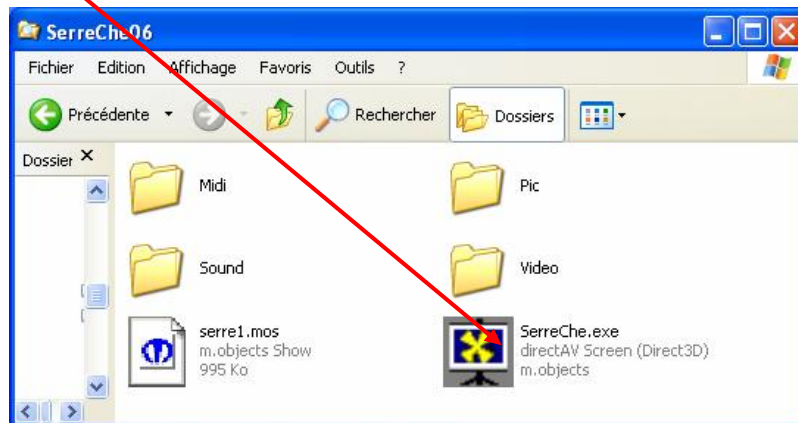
SerreChe06

Fichier Edition Affichage Favoris Outils ?

Précédente Rechercher Dossiers

Dossier ×

Midi

Pic

Sound

Video

serre1.mos
m.objects Show
995 Ko

SerreChe.exe
directAV Screen (Direct3D)
m.objects